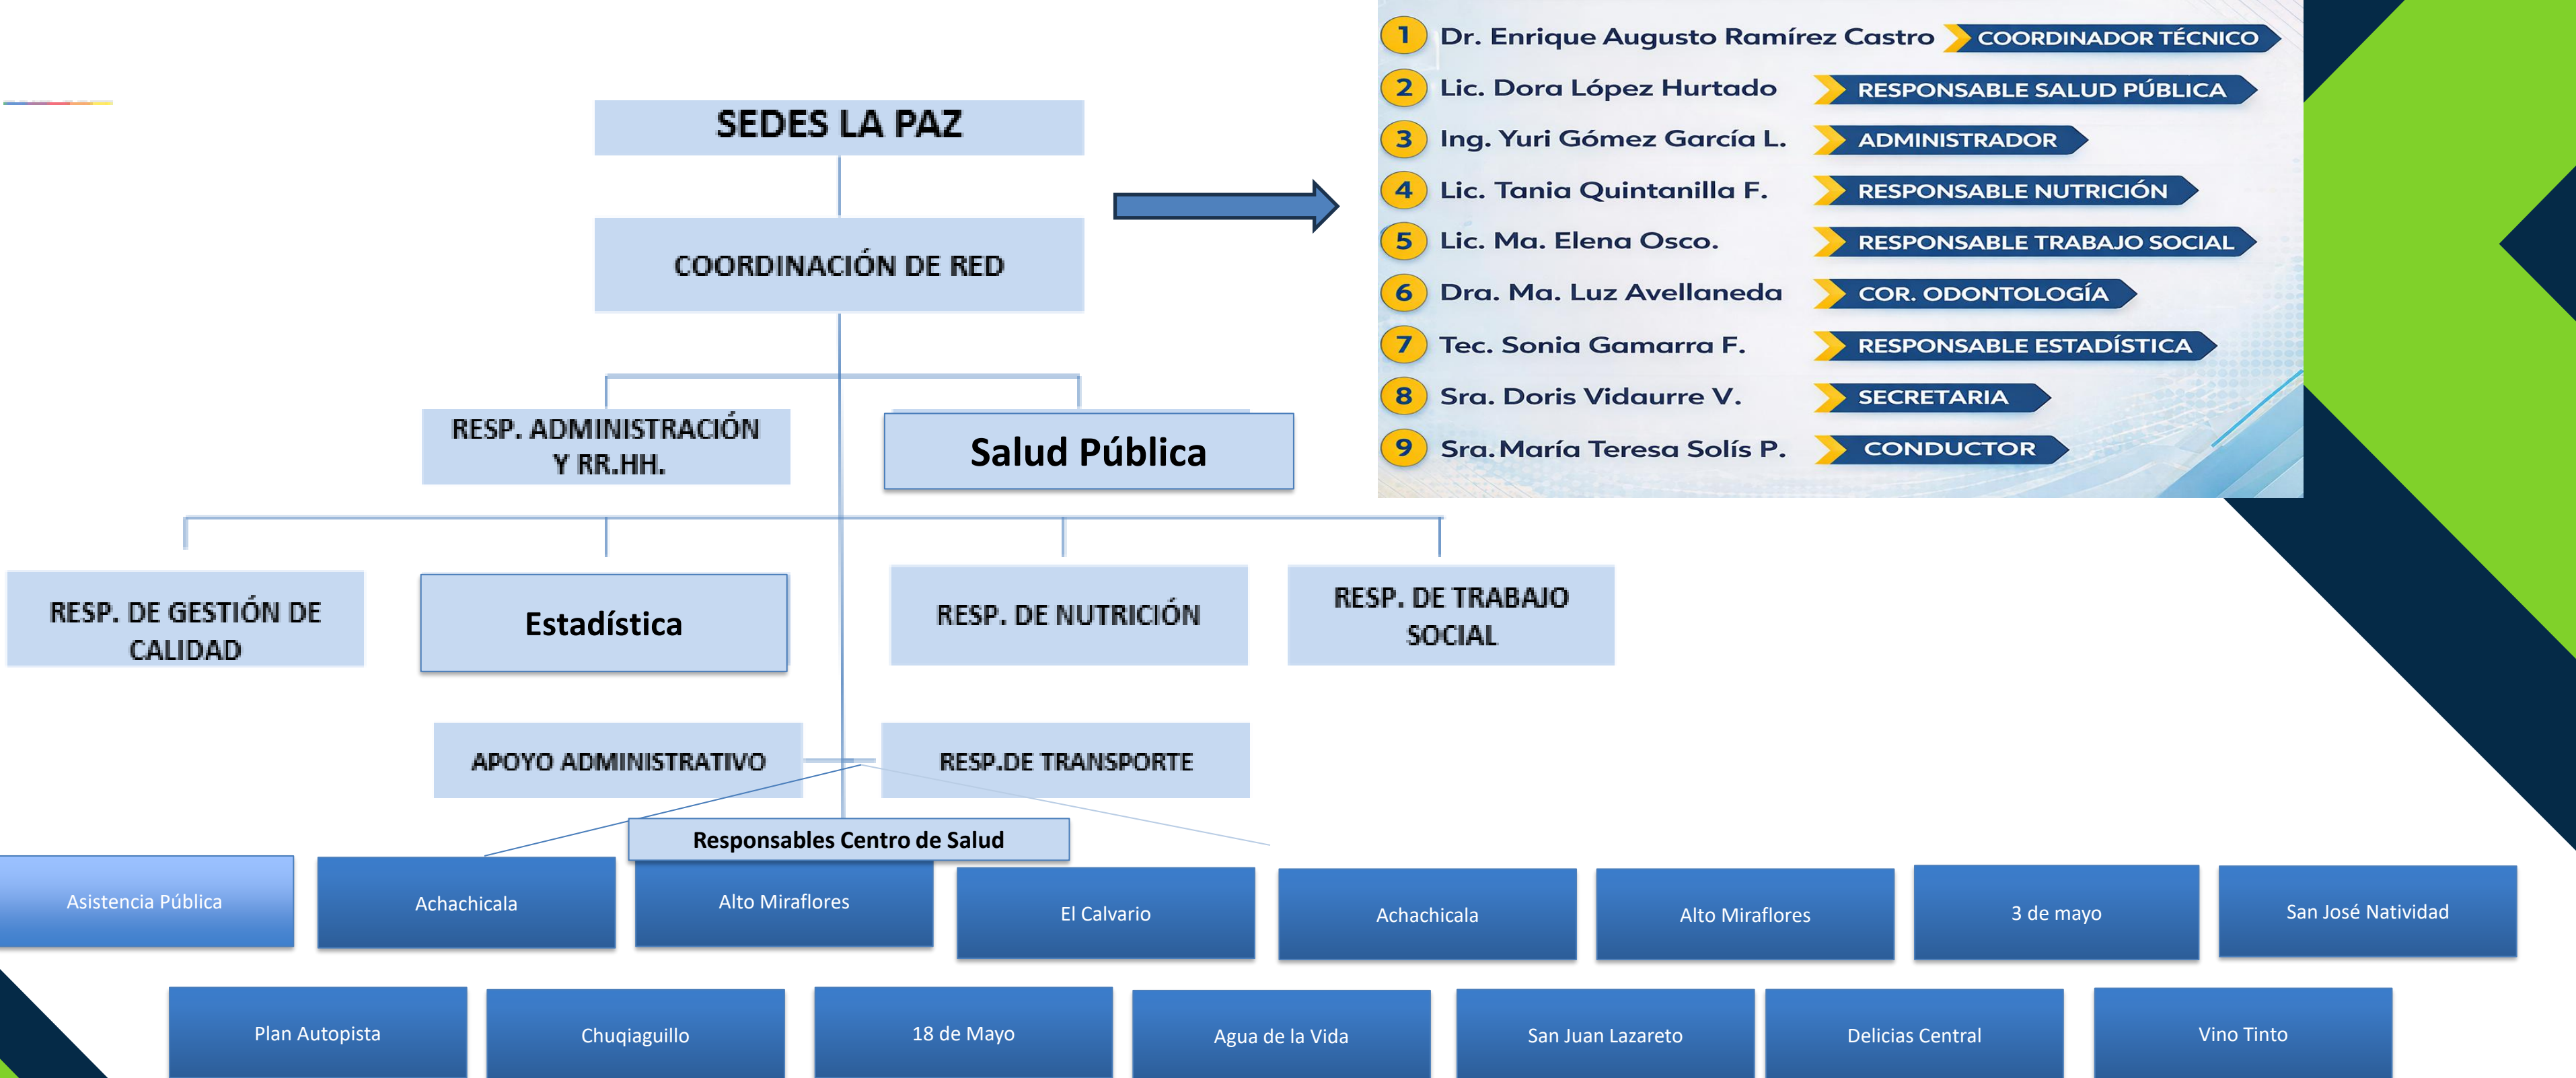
SEDES LA PAZ

COORDINACIÓN DE RED

RESP. ADMINISTRACIÓN Y RR.HH.

Salud Pública

1 Dr. Enrique Augusto Ramírez Castro COORDINADOR TÉCNICO
2 Lic. Dora López Hurtado RESPONSABLE SALUD PÚBLICA
3 Ing. Yuri Gómez García L. ADMINISTRADOR
4 Lic. Tania Quintanilla F. RESPONSABLE NUTRICIÓN
5 Lic. Ma. Elena Osco. RESPONSABLE TRABAJO SOCIAL
6 Dra. Ma. Luz Avellaneda COR. ODONTOLOGÍA
7 Tec. Sonia Gamarra F. RESPONSABLE ESTADÍSTICA
8 Sra. Doris Vidaurre V. SECRETARIA
9 Sra. María Teresa Solís P. CONDUCTOR

RESP. DE GESTIÓN DE CALIDAD

Estadística

RESP. DE NUTRICIÓN

RESP. DE TRABAJO SOCIAL

APOYO ADMINISTRATIVO

RESP.DE TRANSPORTE

Responsables Centro de Salud

Asistencia Pública

Achachicala

Alto Miraflores

El Calvario

Achachicala

Alto Miraflores

3 de mayo

San José Natividad

Plan Autopista

Chuquiaguillo

18 de Mayo

Agua de la Vida

San Juan Lazareto

Delicias Central

Vino Tinto